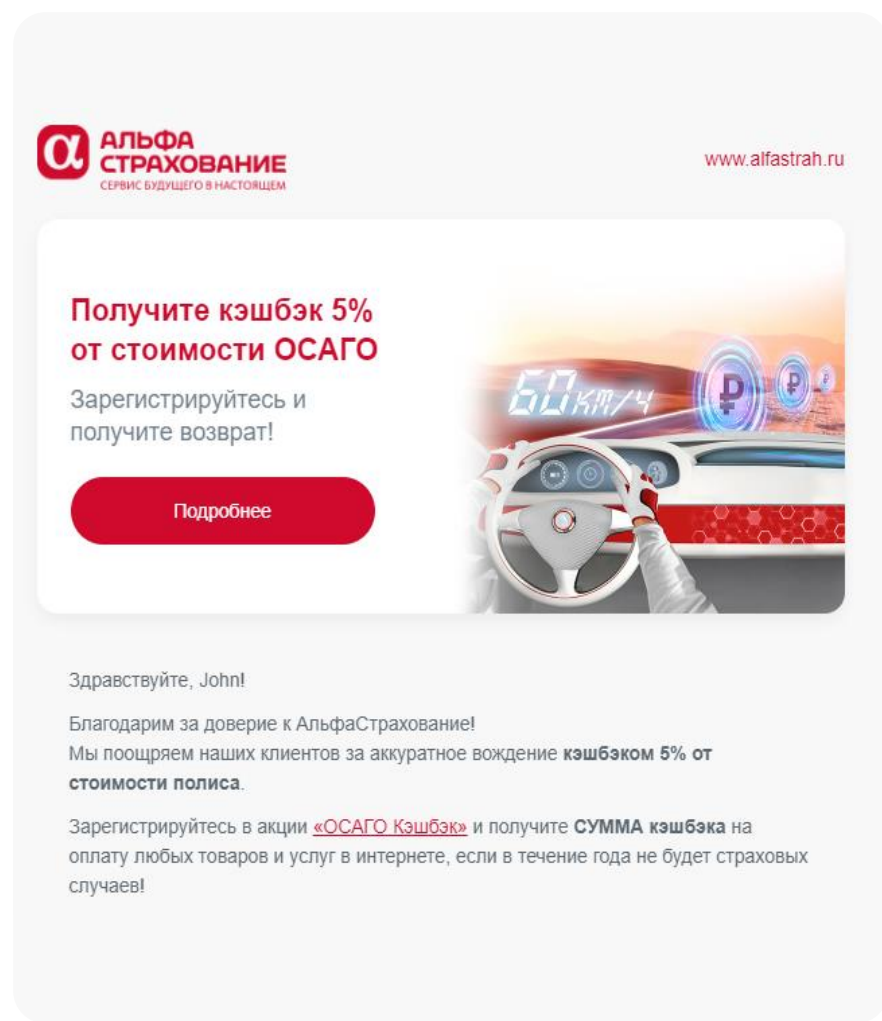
α АЛЬФА СТРАХОВАНИЕ
СЕРВИС БУДУЩЕГО В НАСТОЯЩЕМ

www.alfastrah.ru

Получите кэшбэк 5% от стоимости ОСАГО

Зарегистрируйтесь и получите возврат!

Подробнее

60 км/ч

₽ ₽ ₽

Здравствуйте, John!

Благодарим за доверие к АльфаСтрахование!
Мы поощряем наших клиентов за аккуратное вождение **кэшбэком 5% от стоимости полиса**.

Зарегистрируйтесь в акции «ОСАГО Кэшбэк» и получите **СУММА кэшбэка** на оплату любых товаров и услуг в интернете, если в течение года не будет страховых случаев!